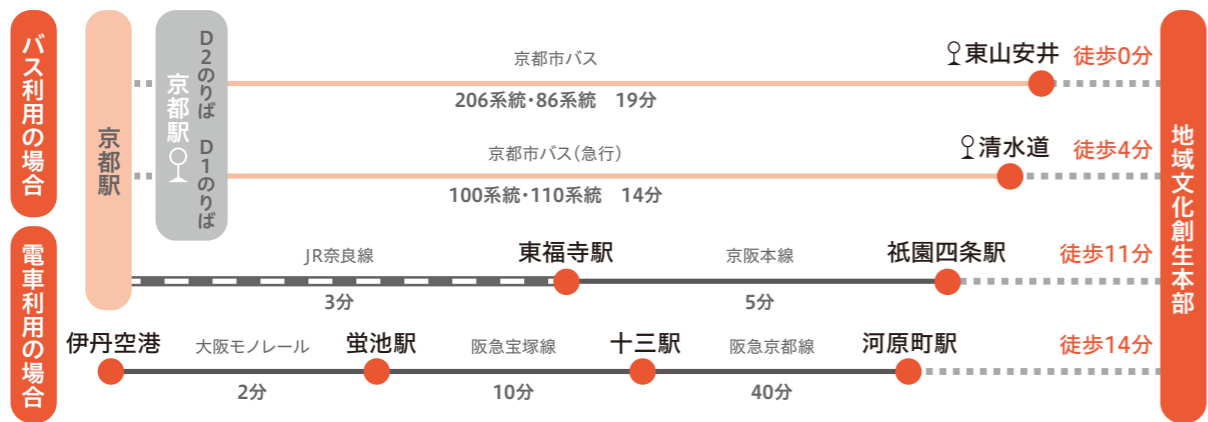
バス利用の場合

電車利用の場合

京都駅

京都駅
D2のりば
D1のりば

京都市バス
206系統・86系統 19分
東山安井
徒歩0分

京都市バス(急行)
100系統・110系統 14分
清水道
徒歩4分

JR奈良線
3分
東福寺駅
京阪本線
5分
祇園四条駅
徒歩11分

伊丹空港
大阪モノレール
2分
蛍池駅
阪急宝塚線
10分
十三駅
阪急京都線
40分
河原町駅
徒歩14分

地域文化創生本部